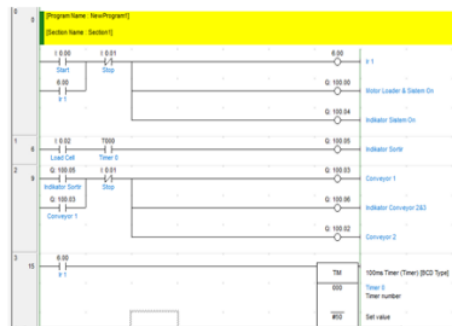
0
0
[Program Name : NewProgram1]
[Section Name : Section1]
I: 0.00
Start
I: 0.01
Stop
6.00
Ir 1
6.00
Ir 1
Q: 100.00
Motor Loader & Sistem On
Q: 100.04
Indikator Sistem On
1
6
I: 0.02
Load Cell
T000
Timer 0
Q: 100.05
Indikator Sortir
2
9
Q: 100.05
Indikator Sortir
I: 0.01
Stop
Q: 100.03
Conveyor 1
Q: 100.03
Conveyor 1
Q: 100.06
Indikator Conveyor 2&3
Q: 100.02
Conveyor 2
3
15
6.00
Ir 1
TIM
100ms Timer (Timer) [BCD Type]
000
Timer 0
Timer number
#50
Set value